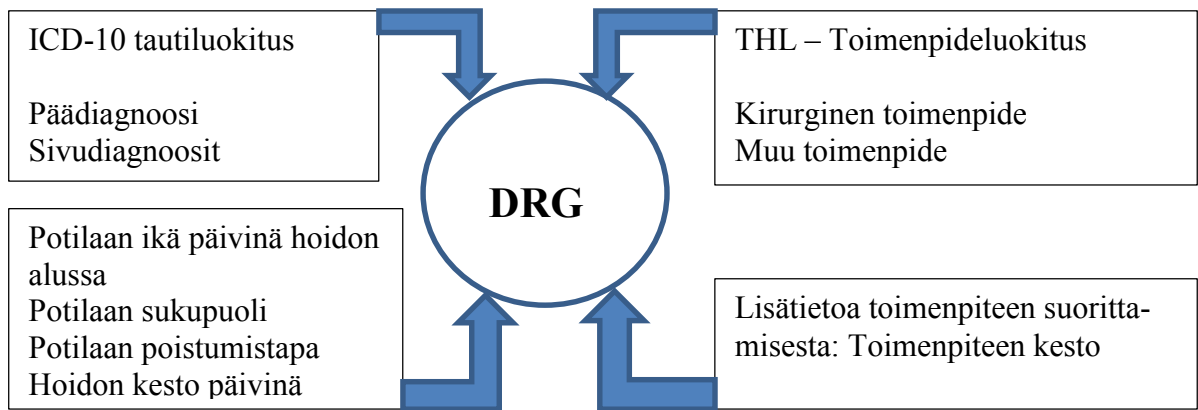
ICD-10 tautiluokitus

Päädiagnoosi
Sivudiagnoosit

THL – Toimenpideluokitus

Kirurginen toimenpide
Muu toimenpide

DRG

Potilaan ikä päivinä hoidon alussa
Potilaan sukupuoli
Potilaan poistumistapa
Hoidon kesto päivinä

Lisätietoa toimenpiteen suorittamisesta: Toimenpiteen kesto